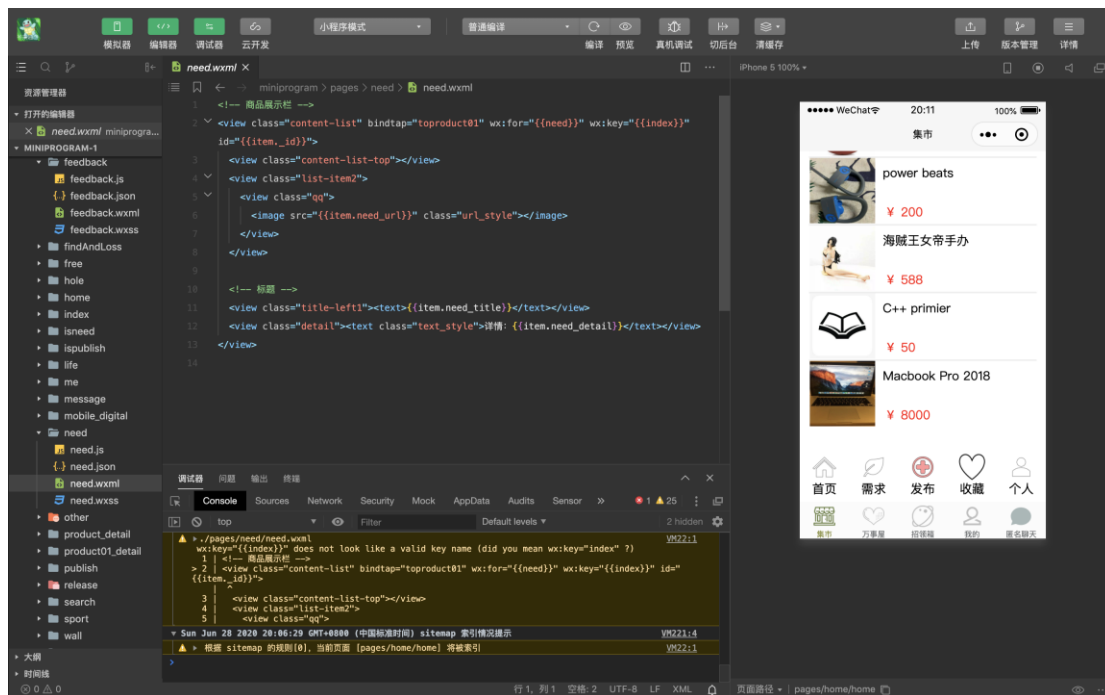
模拟器 编辑器 调试器 云开发
小程序模式
普通编译
编译 预览 真机调试 切后台 清缓存
上传 版本管理 详情

资源管理器
打开的编辑器
× need.wxml miniprogra...
MINIPROGRAM-1
feedback
feedback.js
feedback.json
feedback.wxml
feedback.wxss
findAndLoss
free
hole
home
index
isneed
ispublish
life
me
message
mobile_digital
need
need.js
need.json
need.wxml
need.wxss
other
product_detail
product01_detail
publish
release
search
sport
wall
大纲
时间线
⊗ 0 ⚠ 0

need.wxml ×
miniprogram > pages > need > need.wxml

1 <!-- 商品展示栏 -->
2 <view class="content-list" bindtap="toproduct01" wx:for="{{need}}" wx:key="{{index}}" id="{{item._id}}">
3 <view class="content-list-top"></view>
4 <view class="list-item2">
5 <view class="qq">
6 <image src="{{item.need_url}}" class="url_style"></image>
7 </view>
8 </view>
9
10 <!-- 标题 -->
11 <view class="title-left1"><text>{{item.need_title}}</text></view>
12 <view class="detail"><text class="text_style">详情: {{item.need_detail}}</text></view>
13 </view>
14

调试器 问题 输出 终端
Console Sources Network Security Mock AppData Audits Sensor »
● 1 ▲ 25
top Filter Default levels ▾ 2 hidden
⚠ ▸ ./pages/need/need.wxml VM22:1
wx:key="{{index}}" does not look like a valid key name (did you mean wx:key="index" ?)
1 | <!-- 商品展示栏 -->
> 2 | <view class="content-list" bindtap="toproduct01" wx:for="{{need}}" wx:key="{{index}}" id="{{item._id}}">
|
3 | <view class="content-list-top"></view>
4 | <view class="list-item2">
5 | <view class="qq">
▾ Sun Jun 28 2020 20:06:29 GMT+0800 (中国标准时间) sitemap 索引情况提示 VM221:4
⚠ ▸ 根据 sitemap 的规则[0], 当前页面 [pages/home/home] 将被索引 VM22:1

行 1, 列 1 空格: 2 UTF-8 LF XML

iPhone 5 100% ▾
●●●●● WeChat 20:11 100%
集市
power beats
¥ 200
海贼王女帝手办
¥ 588
C++ primier
¥ 50
Macbook Pro 2018
¥ 8000
首页 需求 发布 收藏 个人
集市 万事屋 捡便宜 我的 匿名聊天
页面路径 ▾ | pages/home/home